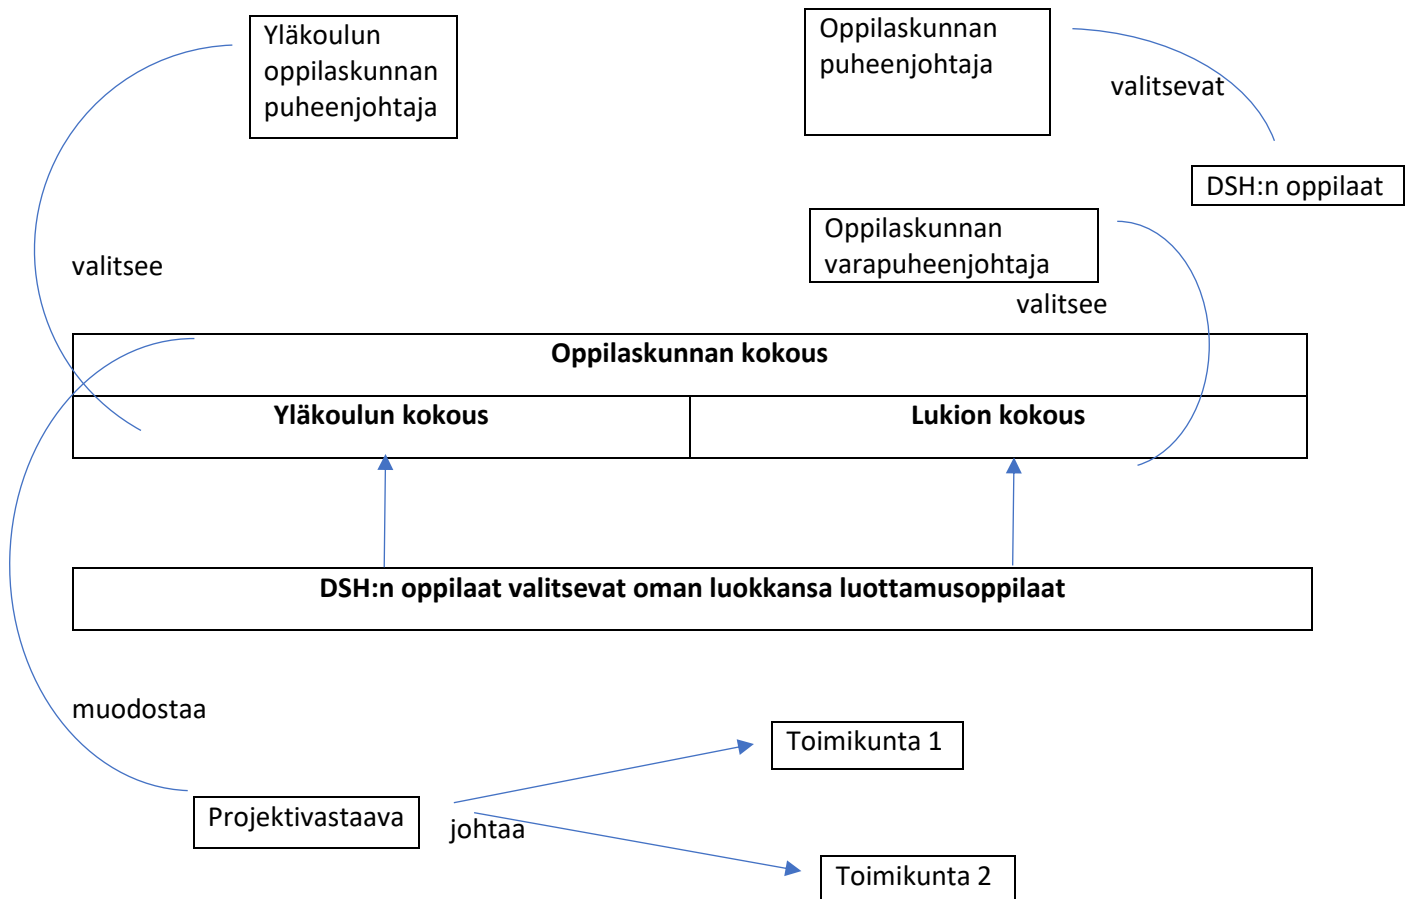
Yläkoulun oppilaskunnan puheenjohtaja

Oppilaskunnan puheenjohtaja

valitsevat

DSH:n oppilaat

Oppilaskunnan varapuheenjohtaja

valitsee

valitsee

Oppilaskunnan kokous

Yläkoulun kokous

Lukion kokous

DSH:n oppilaat valitsevat oman luokkansa luottamusoppilaat

muodostaa

Toimikunta 1

Projektivastaava

johtaa

Toimikunta 2